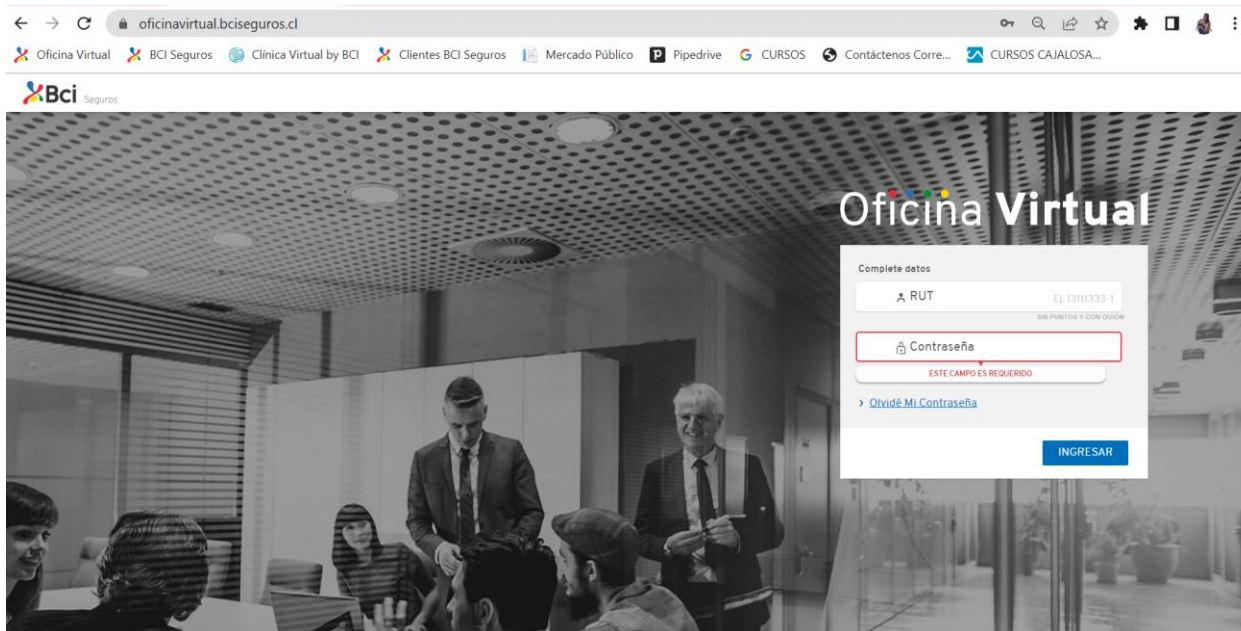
oficinavirtual.bciseguros.cl

Oficina Virtual BCI Seguros Clínica Virtual by BCI Clientes BCI Seguros Mercado Público Pipedrive CURSOS Contáctenos Corre... CURSOS CAJALOSA...

Bci Seguros

Oficina Virtual

Complete datos

RUT Ej. 13111333-1

SIN PUNTOS Y CON GUIÓN

Contraseña

ESTE CAMPO ES REQUERIDO

Olvidé Mi Contraseña

INGRESAR